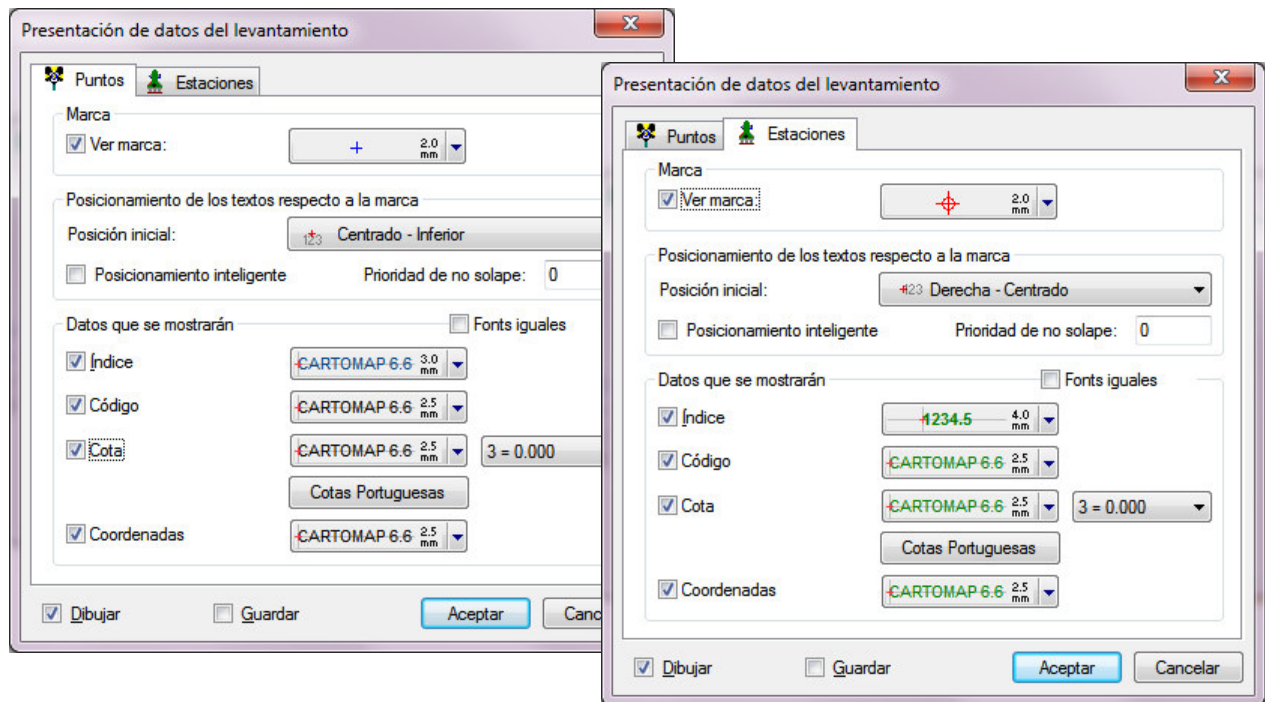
Presentación de datos del levantamiento

Puntos
Estaciones

Marca
Ver marca: + 2.0 mm

Posicionamiento de los textos respecto a la marca
Posición inicial: 123 Centrado - Inferior
Posicionamiento inteligente
Prioridad de no solape: 0

Datos que se mostrarán
Fonts iguales
Índice CARTOMAP 6.6 3.0 mm
Código CARTOMAP 6.6 2.5 mm
Cota CARTOMAP 6.6 2.5 mm 3 = 0.000
Cotas Portuguesas
Coordenadas CARTOMAP 6.6 2.5 mm

Dibujar
Guardar
Aceptar
Canc

Presentación de datos del levantamiento

Puntos
Estaciones

Marca
Ver marca: 2.0 mm

Posicionamiento de los textos respecto a la marca
Posición inicial: 123 Derecha - Centrado
Posicionamiento inteligente
Prioridad de no solape: 0

Datos que se mostrarán
Fonts iguales
Índice 1234.5 4.0 mm
Código CARTOMAP 6.6 2.5 mm
Cota CARTOMAP 6.6 2.5 mm 3 = 0.000
Cotas Portuguesas
Coordenadas CARTOMAP 6.6 2.5 mm

Dibujar
Guardar
Aceptar
Cancelar